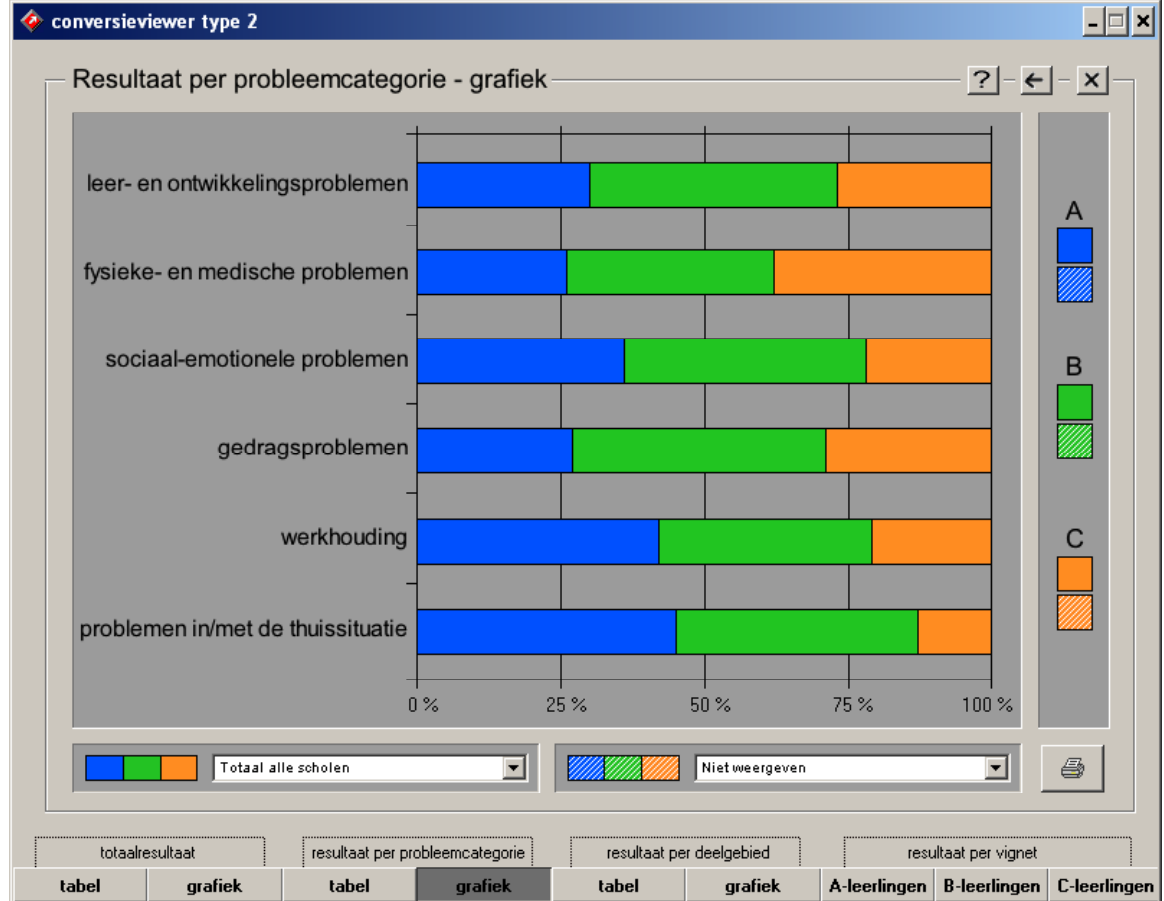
conversieviewer type 2

Resultaat per probleemcategorie - grafiek

?

leer- en ontwikkelingsproblemen
fysieke- en medische problemen
sociaal-emotionele problemen
gedragsproblemen
werkhouding
problemen in/met de thuissituatie

0 %
25 %
50 %
75 %
100 %

A
B
C

Totaal alle scholen
Niet weergeven

totaalresultaat
resultaat per probleemcategorie
resultaat per deelgebied
resultaat per vignet

| tabel | grafiek | tabel | grafiek | tabel | grafiek | A-leerlingen | B-leerlingen | C-leerlingen |